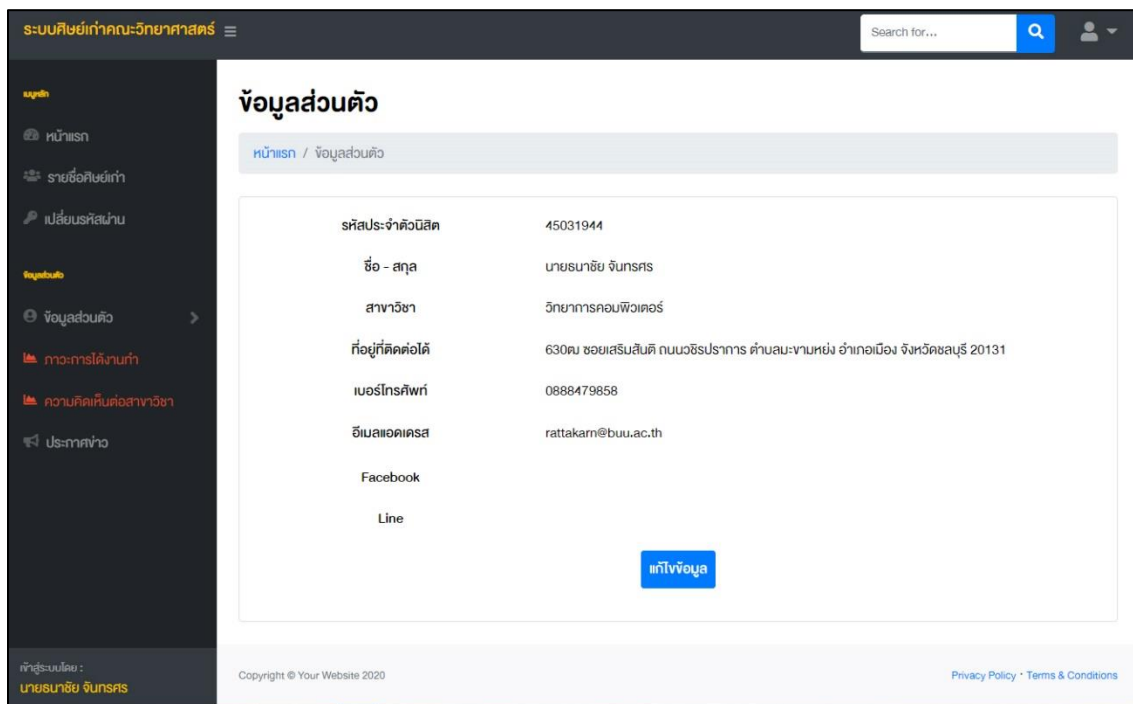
ระบบศิษย์เก่าคณะวิทยาศาสตร์ ≡

Search for...

เมนูหลัก

หน้าแรก

รายชื่อศิษย์เก่า

เปลี่ยนรหัสผ่าน

ข้อมูลส่วนตัว

ข้อมูลส่วนตัว

ภาวะการได้งานทำ

ความคิดเห็นต่อสาขาวิชา

ประกาศข่าว

เข้าสู่ระบบโดย :
นายธนาชัย จันทรศร

ข้อมูลส่วนตัว

หน้าแรก / ข้อมูลส่วนตัว

| | |
|---|---|
| รหัสประจำตัวนิสิต | 45031944 |
| ชื่อ - สกุล | นายธนาชัย จันทรศร |
| สาขาวิชา | วิทยาการคอมพิวเตอร์ |
| ที่อยู่ที่ติดต่อได้ | 630ฒ ซอยเสริมสันติ ถนนวชิรปราการ ตำบลมะขามหย่ง อำเภอเมือง จังหวัดชลบุรี 20131 |
| เบอร์โทรศัพท์ | 0888479858 |
| อีเมลแอดเดรส | rattakarn@buu.ac.th |
| Facebook | |
| Line | |

แก้ไขข้อมูล

Copyright © Your Website 2020

Privacy Policy · Terms & Conditions